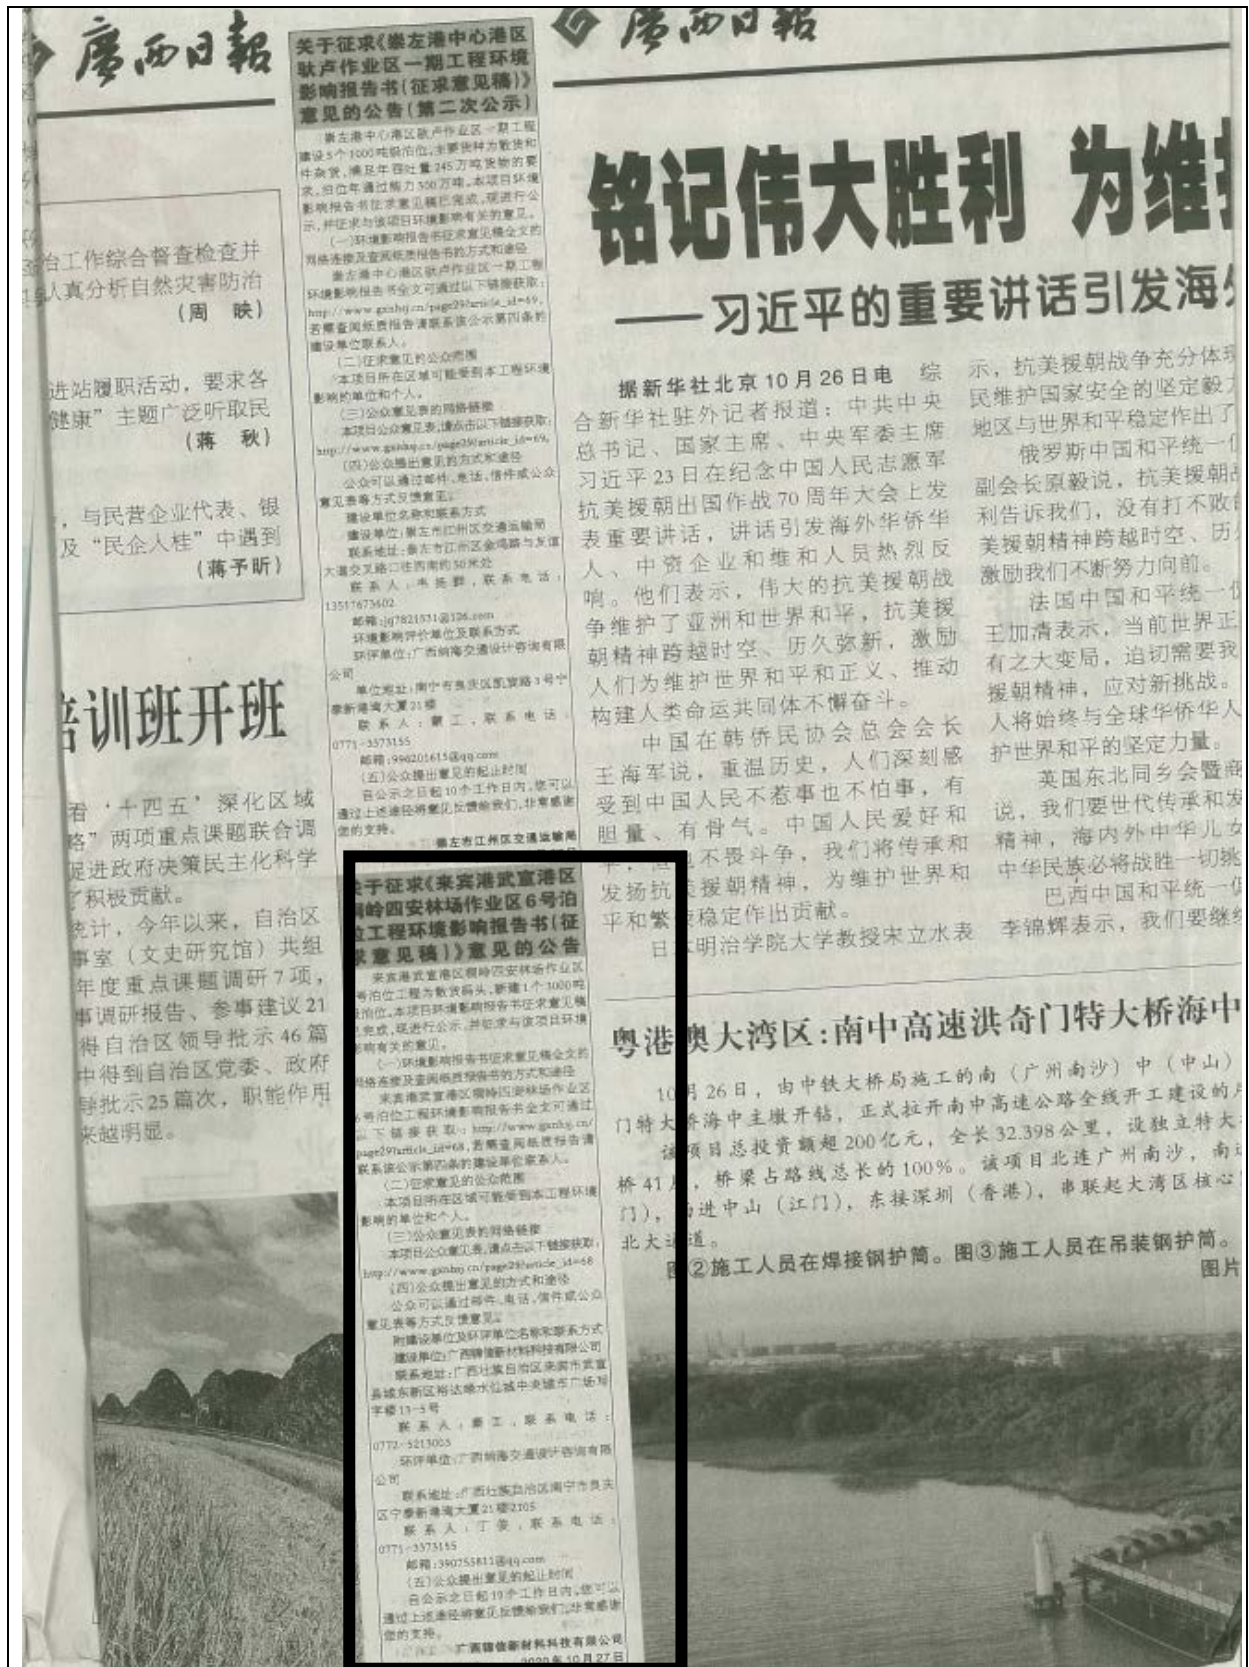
广西日报

关于征求《崇左港中心港区驮卢作业区一期工程环境影响报告书(征求意见稿)》意见的公告(第二次公示)

崇左港中心港区驮卢作业区一期工程建设5个1000吨级泊位,主要货种为散货和件杂货,预见年吞吐量245万吨货物的要求,泊位年通过能力300万吨。本项目环境影响报告书征求意见稿已完成,现进行公示,并征求与该项目环境影响有关的意见。
(一)环境影响报告书征求意见稿全文的网络连接及查阅纸质报告书的方式和途径
崇左港中心港区驮卢作业区一期工程环境影响报告书全文可通过以下链接获取:http://www.gxzhzj.cn/page29?article_id=69,若需查阅纸质报告书请联系该公示第四条的建设单位联系人。
(二)征求意见的公众范围
本项目所在区域可能受到本工程环境影响的单位和个人。
(三)公众意见表的网络链接
本项目公众意见表,请点击以下链接获取:http://www.gxzhzj.cn/page29?article_id=69。
(四)公众提出意见的方式和途径
公众可以通过邮件、电话、信件或公众意见表等方式反馈意见。
建设单位和联系方式
建设单位:崇左市江州区交通运输局
联系地址:崇左市江州区金鸡路与友谊大道交叉路口往西南约50米处
联系人:韦抚群,联系电话:13517673602
邮箱:zj7821531@126.com
环境影响评价单位及联系方式
环评单位:广西桂海交通设计咨询有限公司
单位地址:南宁市良庆区凯旋路3号中豪新港湾大厦21楼
联系人:覃工,联系电话:0771-5573155
邮箱:996201615@qq.com
(五)公众提出意见的起止时间
自公示之日起10个工作日内,您可以通过上述途径将意见反馈给我们,非常感谢您的支持。
崇左市江州区交通运输局

合工作综合督查检查并
真分析自然灾害防治
(周 映)

进站履职活动,要求各
健康"主题广泛听取民
(蒋 秋)

,与民营企业代表、银
及"民企人桂"中遇到
(蒋予昕)

培训班开班

着'十四五'深化区域
路"两项重点课题联合调
促进政府决策民主化科学
了积极贡献。
统计,今年以来,自治区
事室(文史研究馆)共组
年度重点课题调研7项,
事调研报告、参事建议21
得自治区领导批示46篇
中得到自治区党委、政府
导批示25篇次,职能作用
来越明显。

关于征求《来宾港武宣港区桐岭四安林场作业区6号泊位工程环境影响报告书(征求意见稿)》意见的公告

来宾港武宣港区桐岭四安林场作业区6号泊位工程为散货码头,新建1个1000吨级泊位,本项目环境影响报告书征求意见稿已完成,现进行公示,并征求与该项目环境影响有关的意见。
(一)环境影响报告书征求意见稿全文的网络连接及查阅纸质报告书的方式和途径
来宾港武宣港区桐岭四安林场作业区6号泊位工程环境影响报告书全文可通过以下链接获取:http://www.gxzhzj.cn/page29?article_id=68,若需查阅纸质报告书请联系该公示第四条的建设单位联系人。
(二)征求意见的公众范围
本项目所在区域可能受到本工程环境影响的单位和个人。
(三)公众意见表的网络链接
本项目公众意见表,请点击以下链接获取:http://www.gxzhzj.cn/page29?article_id=68
(四)公众提出意见的方式和途径
公众可以通过邮件、电话、信件或公众意见表等方式反馈意见。
附建设单位及环评单位名称联系方式
建设单位:广西锦微新材料科技有限公司
联系地址:广西壮族自治区来宾市武宣县城东新区裕达路水位城中央建市广场写字楼13-3号
联系人:覃工,联系电话:0772-5213003
环评单位:广西桂海交通设计咨询有限公司
联系地址:广西壮族自治区南宁市良庆区宁泰新港湾大厦21楼2105
联系人:丁荣,联系电话:0771-5573155
邮箱:390755813@qq.com
(五)公众提出意见的起止时间
自公示之日起10个工作日内,您可以通过上述途径将意见反馈给我们,非常感谢您的支持。
广西锦信新材料科技有限公司
2020年10月27日

广西日报

铭记伟大胜利 为维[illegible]

——习近平的重要讲话引发海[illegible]

据新华社北京10月26日电 综合新华社驻外记者报道:中共中央总书记、国家主席、中央军委主席习近平23日在纪念中国人民志愿军抗美援朝出国作战70周年大会上发表重要讲话,讲话引发海外侨华人、中资企业和维和人员热烈反响。他们表示,伟大的抗美援朝战争维护了亚洲和世界和平,抗美援朝精神跨越时空、历久弥新,激励人们为维护世界和平和正义、推动构建人类命运共同体不懈奋斗。
中国在韩侨民协会总会会长王海军说,重温历史,人们深刻感受到中国人民不惹事也不怕事,有胆量、有骨气。中国人民爱好和平,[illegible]不畏斗争,我们将传承和发扬抗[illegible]援朝精神,为维护世界和平和繁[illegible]稳定作出贡献。
日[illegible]明治学院大学教授宋立水表示,抗美援朝战争充分体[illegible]民维护国家安全的坚定毅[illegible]地区与世界和平稳定作出了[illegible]
俄罗斯中国和平统一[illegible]副会长原毅说,抗美援朝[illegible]利告诉我们,没有打不败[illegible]美援朝精神跨越时空、历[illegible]激励我们不断努力向前。
法国中国和平统一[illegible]王加清表示,当前世界正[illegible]有之大变局,迫切需要我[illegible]援朝精神,应对新挑战。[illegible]人将始终与全球华侨华人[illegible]护世界和平的坚定力量。
英国东北同乡会暨商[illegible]说,我们要世代传承和发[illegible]精神,海内外中华儿女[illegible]中华民族必将战胜一切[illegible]
巴西中国和平统一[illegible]李锦辉表示,我们要继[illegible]

粤港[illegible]澳大湾区:南中高速洪奇门特大桥海中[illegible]

10月26日,由中铁大桥局施工的南(广州南沙)中(中山)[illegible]门特大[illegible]桥海中主墩开钻,正式拉开南中高速公路全线开工建设的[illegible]
该项目总投资额超200亿元,全长32.398公里,设独立特大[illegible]桥41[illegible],桥梁占路线总长的100%。该项目北连广州南沙,南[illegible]向进中山(江门),东接深圳(香港),串联起大湾区核心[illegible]门),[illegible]北大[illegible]道。
图②施工人员在焊接钢护筒。图③施工人员在吊装钢护筒。
图片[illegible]